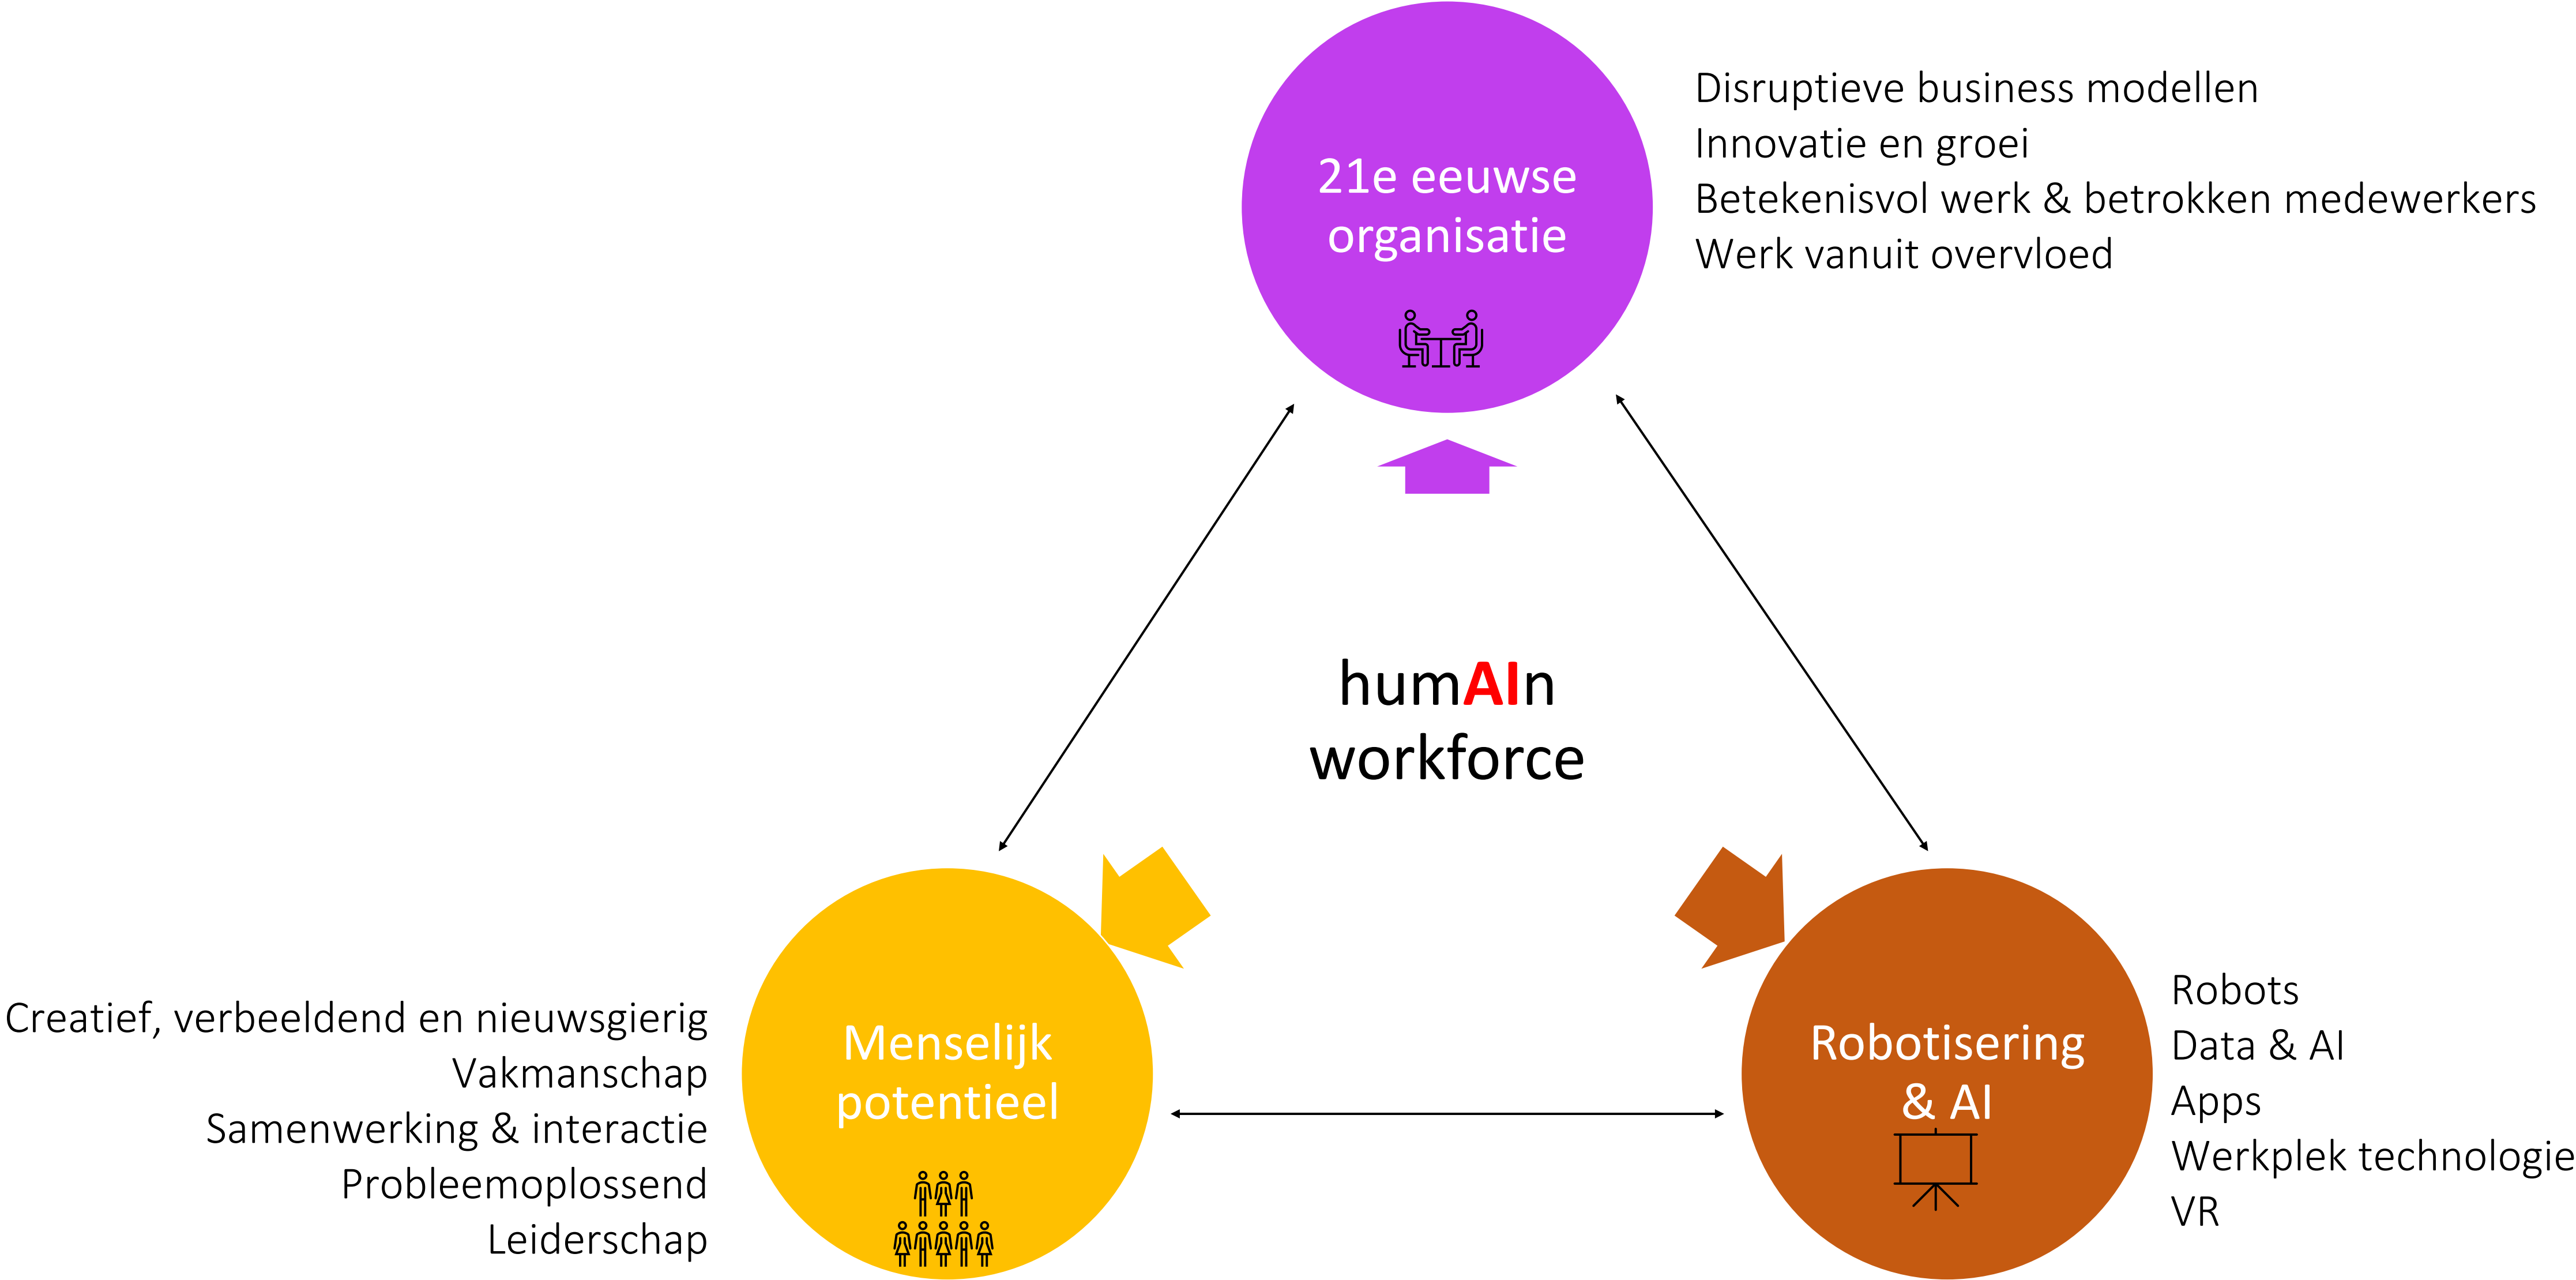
21e eeuwse organisatie

Disruptieve business modellen
Innovatie en groei
Betekenisvol werk & betrokken medewerkers
Werk vanuit overvloed

humAIn workforce

Creatief, verbeeldend en nieuwsgierig
Vakmanschap
Samenwerking & interactie
Probleemoplossend
Leiderschap

Menselijk potentieel

Robotisering & AI

Robots
Data & AI
Apps
Werkplek technologie
VR